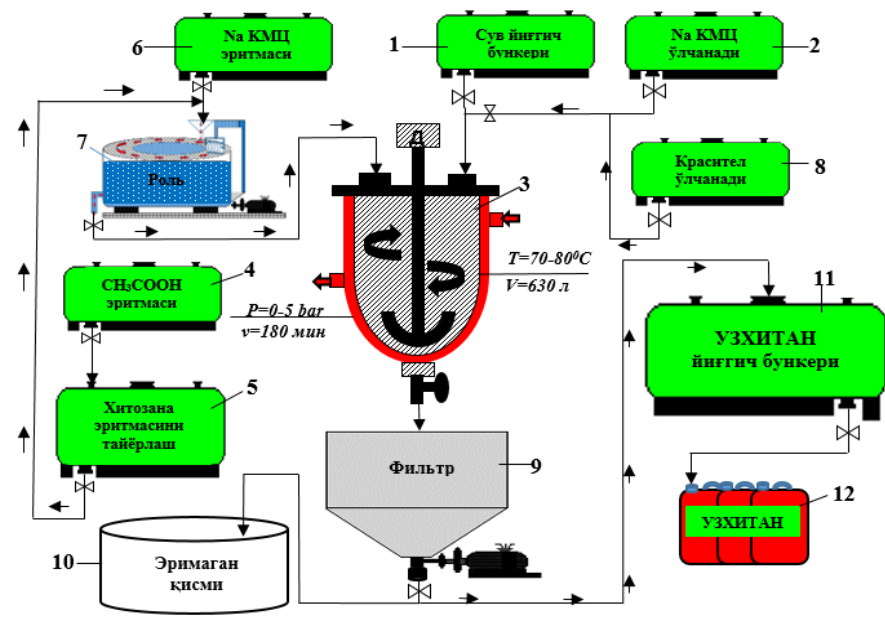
6
Na КМЦ эритмаси

1
Сув йиғгич бункери

Na КМЦ ўлчанади
2

7
Роль

3

Красител ўлчанади
8

T=70-80$^0$C
V=630 л

CH$_3$COOH эритмаси
4

P=0-5 bar
v=180 мин

11
УЗХИТАН
йиғгич бункери

Хитозана эритмасини тайёрлаш
5

Фильтр
9

12
УЗХИТАН

10
Эримаган қисми